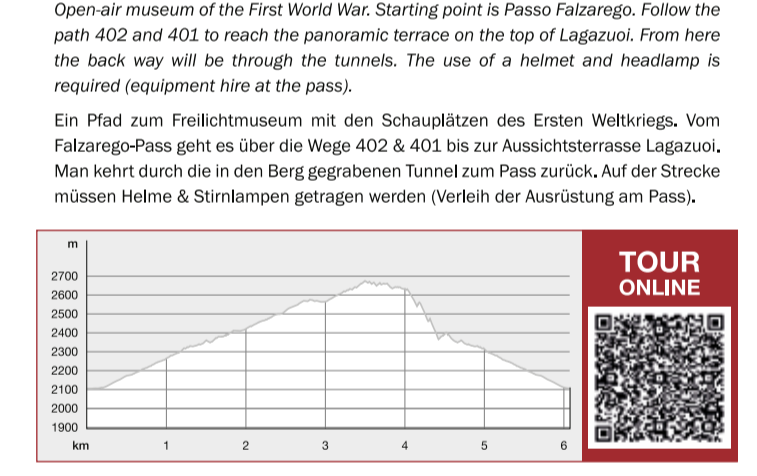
Open-air museum of the First World War. Starting point is Passo Falzarego. Follow the path 402 and 401 to reach the panoramic terrace on the top of Lagazuoi. From here the back way will be through the tunnels. The use of a helmet and headlamp is required (equipment hire at the pass).

Ein Pfad zum Freilichtmuseum mit den Schauplätzen des Ersten Weltkriegs. Vom Falzarego-Pass geht es über die Wege 402 & 401 bis zur Aussichtsterrasse Lagazuoi. Man kehrt durch die in den Berg gegrabenen Tunnel zum Pass zurück. Auf der Strecke müssen Helme & Stirnlampen getragen werden (Verleih der Ausrüstung am Pass).

m
2700
2600
2500
2400
2300
2200
2100
2000
1900
km 1 2 3 4 5 6

TOUR
ONLINE